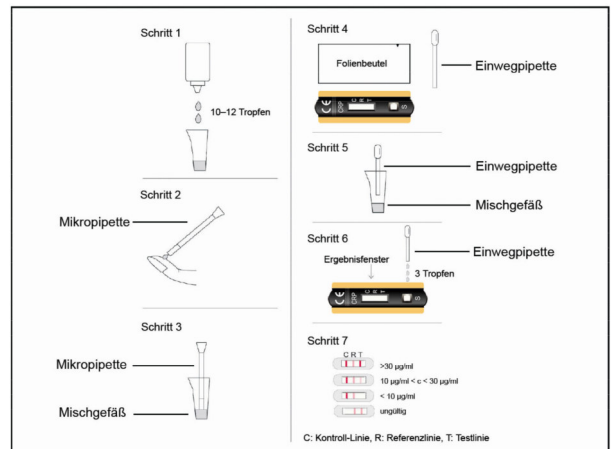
Schritt 1

10–12 Tropfen

Schritt 2

Mikropipette

Schritt 3

Mikropipette

Mischgefäß

Schritt 4

Folienbeutel

Einwegpipette

CE

C R T

S

Schritt 5

Einwegpipette

Mischgefäß

Schritt 6

Ergebnisfenster

Einwegpipette

3 Tropfen

CE

C R T

S

Schritt 7

C R T

>30 µg/ml

10 µg/ml < c < 30 µg/ml

< 10 µg/ml

ungültig

C: Kontroll-Linie, R: Referenzlinie, T: Testlinie